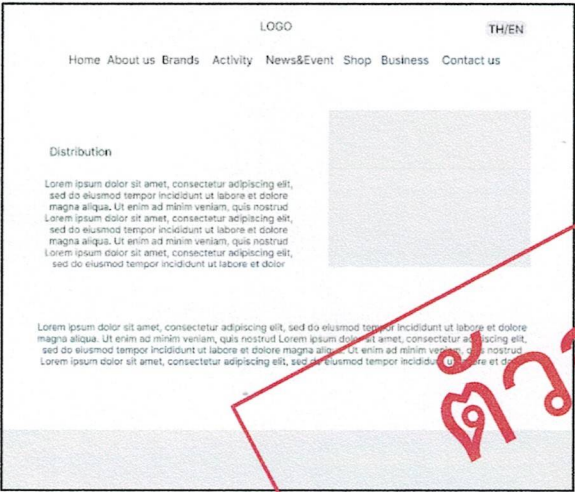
LOGO

TH/EN

Home About us Brands Activity News&Event Shop Business Contact us

Distribution

Lorem ipsum dolor sit amet, consectetur adipiscing elit, sed do eiusmod tempor incididunt ut labore et dolore magna aliqua. Ut enim ad minim veniam, quis nostrud Lorem ipsum dolor sit amet, consectetur adipiscing elit, sed do eiusmod tempor incididunt ut labore et dolore magna aliqua. Ut enim ad minim veniam, quis nostrud Lorem ipsum dolor sit amet, consectetur adipiscing elit, sed do eiusmod tempor incididunt ut labore et dolor

Lorem ipsum dolor sit amet, consectetur adipiscing elit, sed do eiusmod tempor incididunt ut labore et dolore magna aliqua. Ut enim ad minim veniam, quis nostrud Lorem ipsum dolor sit amet, consectetur adipiscing elit, sed do eiusmod tempor incididunt ut labore et dolore magna aliqua. Ut enim ad minim veniam, quis nostrud Lorem ipsum dolor sit amet, consectetur adipiscing elit, sed do eiusmod tempor incididunt ut labore et dolore

ตัว